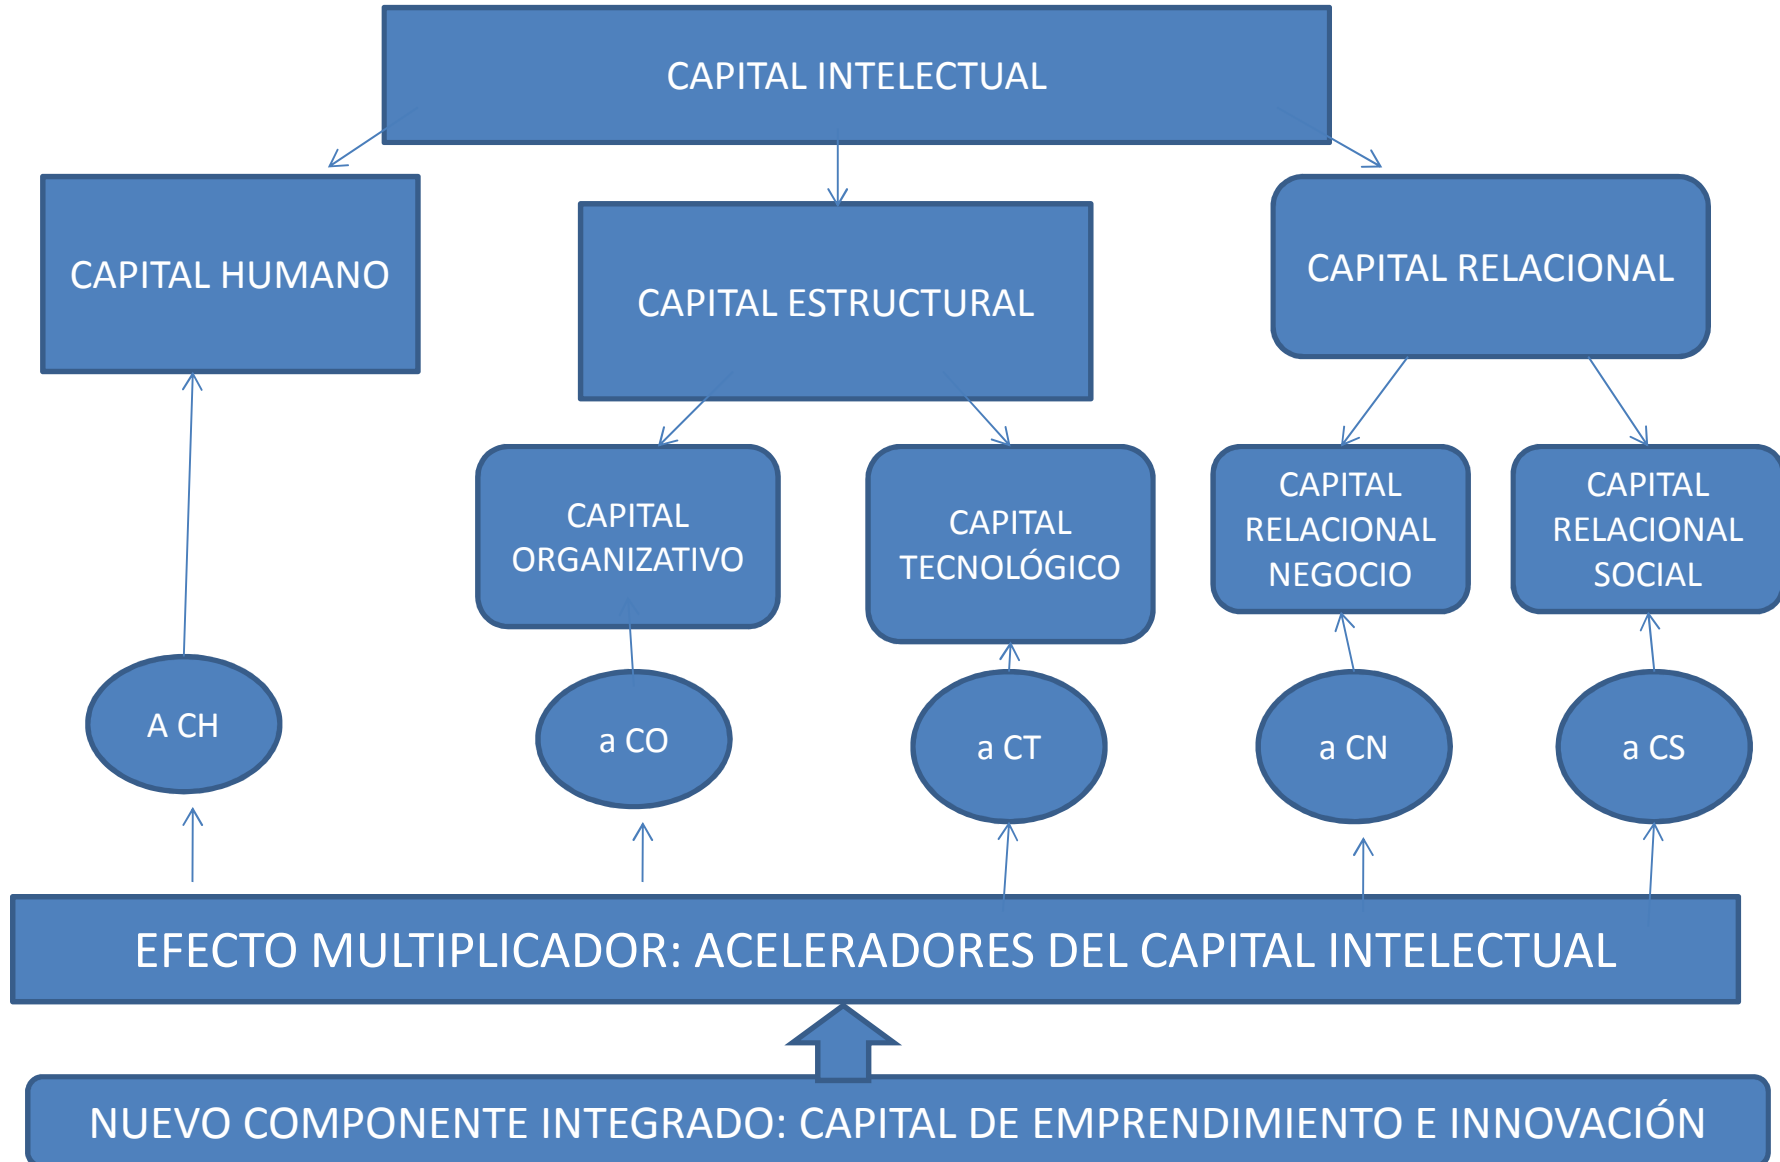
CAPITAL INTELECTUAL

CAPITAL HUMANO

CAPITAL ESTRUCTURAL

CAPITAL RELACIONAL

CAPITAL ORGANIZATIVO

CAPITAL TECNOLÓGICO

CAPITAL RELACIONAL NEGOCIO

CAPITAL RELACIONAL SOCIAL

A CH

a CO

a CT

a CN

a CS

EFECTO MULTIPLICADOR: ACELERADORES DEL CAPITAL INTELECTUAL

NUEVO COMPONENTE INTEGRADO: CAPITAL DE EMPRENDIMIENTO E INNOVACIÓN